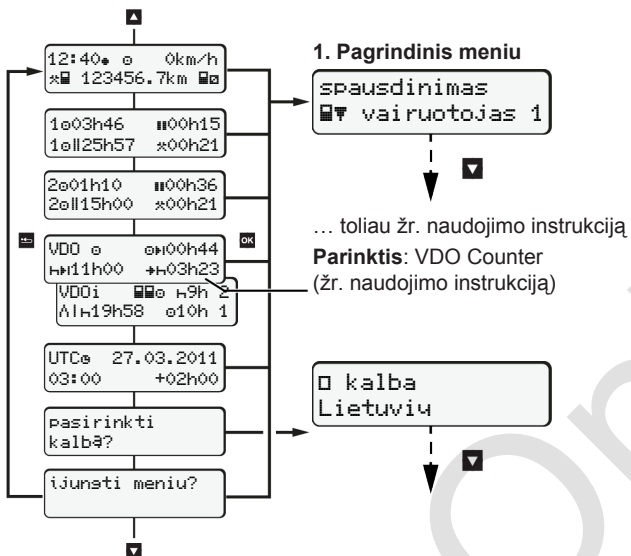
12:40 ⊙ 0km/h
123456.7km

1⊙03h46 ⅡⅡ00h15
1⊙Ⅱ25h57 ⁎00h21

2⊙01h10 ⅡⅡ00h36
2⊙Ⅱ15h00 ⁎00h21

VDO ⊙ ⊙Ⅱ00h44
11h00 03h23

VDOi 9h 2
19h58 ⊙10h 1

UTC⊙ 27.03.2011
03:00 +02h00

pasirinkti kalbą?

įjungti meniu?

1. Pagrindinis meniu

spausdinimas
vairuotojas 1

… toliau žr. naudojimo instrukciją

Parinktis: VDO Counter (žr. naudojimo instrukciją)

kalba
Lietuvių